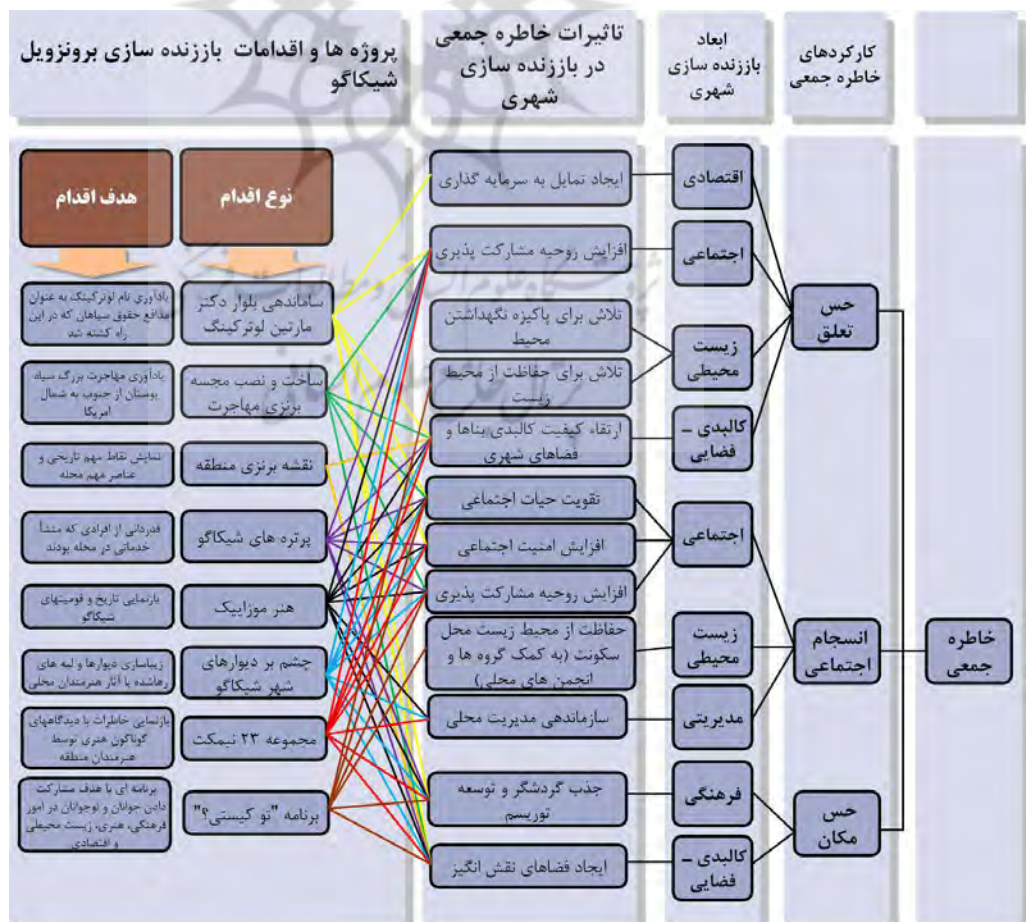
کارکردهای خاطره جمعی

ابعاد باززنده سازی شهری

تاثیرات خاطره جمعی در باززنده سازی شهری

پروژه ها و اقدامات باززنده سازی برونزویل شیکاگو

خاطره جمعی

حس تعلق

انسجام اجتماعی

حس مکان

اقتصادی

اجتماعی

زیست محیطی

کالبدی - فضایی

اجتماعی

زیست محیطی

مدیریتی

فرهنگی

کالبدی - فضایی

ایجاد تمایل به سرمایه گذاری

افزایش روحیه مشارکت پذیری

تلاش برای پاکیزه نگهداشتن محیط

تلاش برای حفاظت از محیط زیست

ارتقاء کیفیت کالبدی بناها و فضاهای شهری

تقویت حیات اجتماعی

افزایش امنیت اجتماعی

افزایش روحیه مشارکت پذیری

حفاظت از محیط زیست محل سکونت (به کمک گروه ها و انجمن های محلی)

سازماندهی مدیریت محلی

جذب گردشگر و توسعه توریسم

ایجاد فضاهای نقش انگیز

نوع اقدام

هدف اقدام

ساماندهی بلوار دکتر مارتین لوترکینگ

یادآوری نام لوترکینگ به عنوان مدافع حقوق سیاهان که در این راه کشته شد

ساخت و نصب مجسمه برنزی مهاجرت

یادآوری مهاجرت بزرگ سیاه پوستان از جنوب به شمال امریکا

نقشه برنزی منطقه

نمایش نقاط مهم تاریخی و عناصر مهم محله

پرتره های شیکاگو

قدردانی از افرادی که منشأ خدماتی در محله بودند

هنر موزاییک

بازنمایی تاریخ و قومیتهای شیکاگو

چشم بر دیوارهای شهر شیکاگو

زیباسازی دیوارها و لبه های رهاشده با آثار هنرمندان محلی

مجموعه ۲۳ نیمکت

بازنمایی خاطرات با دیدگاههای گوناگون هنری توسط هنرمندان منطقه

برنامه "تو کیستی؟"

برنامه ای با هدف مشارکت دادن جوانان و نوجوانان در امور فرهنگی، هنری، زیست محیطی و اقتصادی